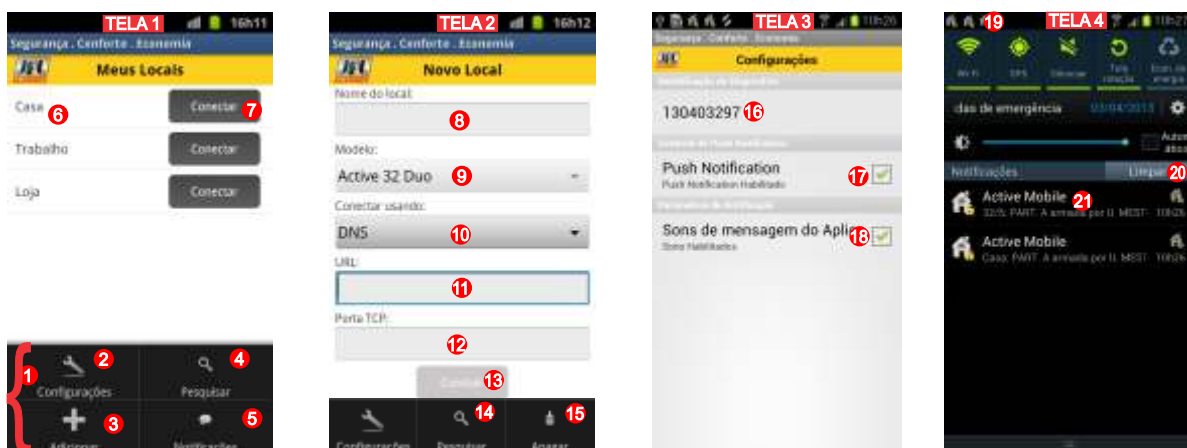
TELA 1
16h11
Segurança . Conforto . Economia
Meus Locais
Casa 6 Conectar 7
Trabalho Conectar
Loja Conectar
1
2 Configurações
4 Pesquisar
3 Adicionar
5 Notificações

TELA 2
16h12
Segurança . Conforto . Economia
Novo Local
Nome do local:
8
Modelo:
Active 32 Duo 9
Conectar usando:
DNS 10
URL:
11
Porta TCP:
12
Concluir 13
Configurações
14 Pesquisar
15 Apagar

TELA 3
10h26
Segurança . Conforto . Economia
Configurações
Notificação do dispositivo
130403297 16
Controle de Push Notification
Push Notification 17
Push Notification Habilitado
Parâmetros de Notificação
Sons de mensagem do Aplic 18
Sons Habilitados

TELA 4
19
10h27
Wi-Fi
GPS
Silenciar
Tela rotação
Econ. de energia
das de emergência 03/04/2013
Notificações Limpar 20
Active Mobile 21
32/5. PART: A armada por U. MEST 10h26
Active Mobile
Casa: PART: A armada por U. MEST 10h26